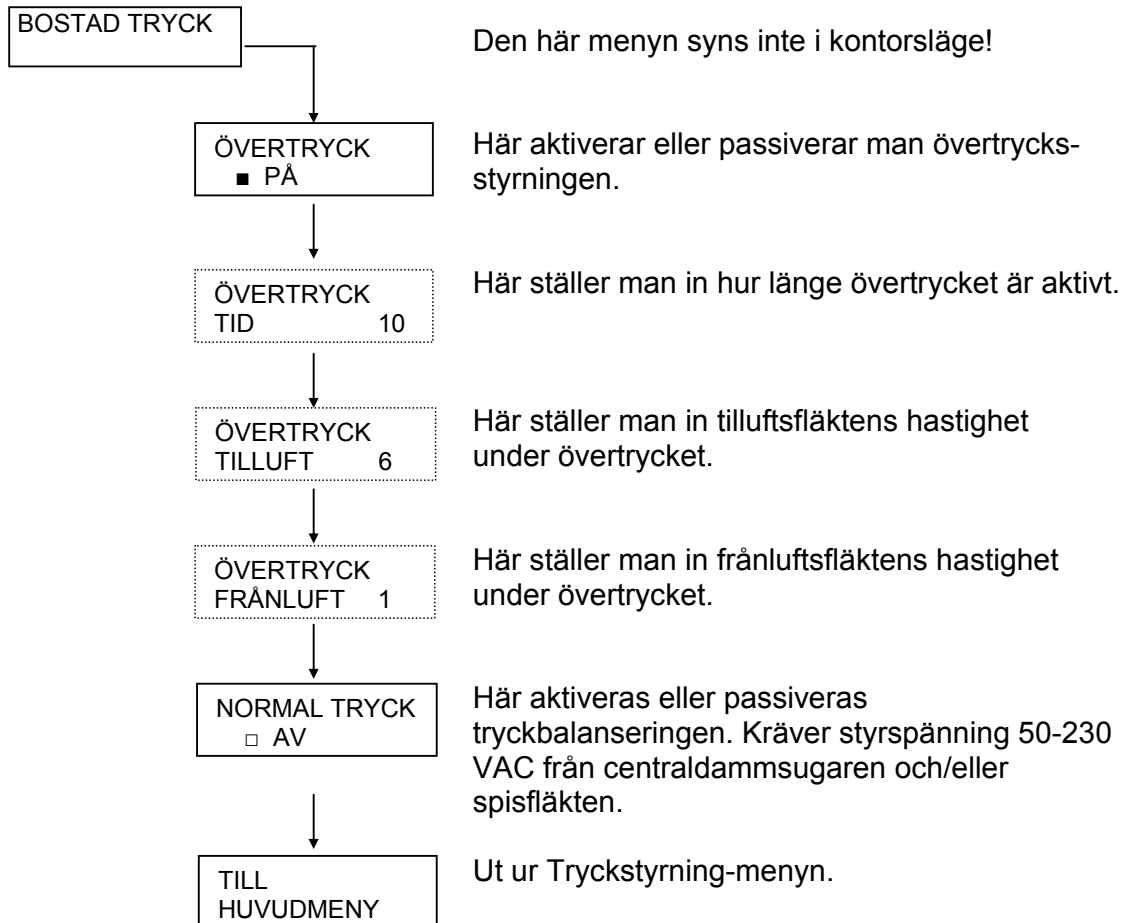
BOSTAD TRYCK

Den här menyn syns inte i kontorsläge!

ÖVERTRYCK
■ PÅ

Här aktiverar eller passiverar man övertrycksstyrningen.

ÖVERTRYCK
TID 10

Här ställer man in hur länge övertrycket är aktivt.

ÖVERTRYCK
TILLUFT 6

Här ställer man in tilluftsfläktens hastighet under övertrycket.

ÖVERTRYCK
FRÅNLUFT 1

Här ställer man in frånluftsfläktens hastighet under övertrycket.

NORMAL TRYCK
□ AV

Här aktiveras eller passiveras tryckbalanseringen. Kräver styrspänning 50-230 VAC från centraldammsugaren och/eller spisfläkten.

TILL
HUVUDMENY

Ut ur Tryckstyrning-menyn.